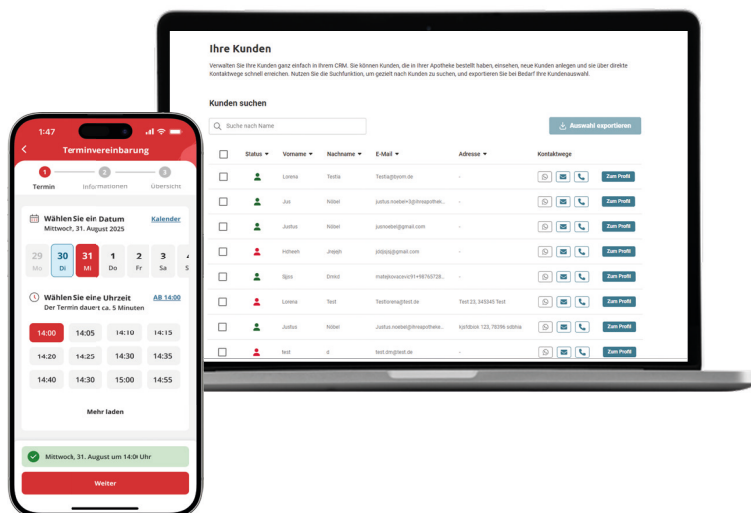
Ihre Kunden

Verwalten Sie Ihre Kunden ganz einfach in Ihrem CRM. Sie können Kunden, die in Ihrer Apotheke bestellt haben, einsehen, neue Kunden anlegen und sie über direkte Kontaktwege schnell erreichen. Nutzen Sie die Suchfunktion, um gezielt nach Kunden zu suchen, und exportieren Sie bei Bedarf Ihre Kundenauswahl.

Kunden suchen

Suche nach Name

Auswahl exportieren

| | Status | Vorname | Nachname | E-Mail | Adresse | Kontaktwege | |
|---|---|---|---|---|---|---|---|
| | | Lorena | Testia | Testia@byom.de | - | | Zum Profil |
| | | Jus | Nöbel | justus.noebel+3@ihreapothek... | - | | Zum Profil |
| | | Justus | Nöbel | jusnoebel@gmail.com | - | | Zum Profil |
| | | Hiiheeh | Jnjejh | jiiijiijg@gmail.com | - | | Zum Profil |
| | | Bjos | Dmkd | matejkovacevic91+98765728... | - | | Zum Profil |
| | | Lorena | Test | Testlorena@test.de | Test 23, 345345 Test | | Zum Profil |
| | | Justus | Nöbel | Justus.noebel@ihreapotheke... | kjsfdbsk 123, 78396 sdbhia | | Zum Profil |
| | | test | d | test.dm@test.de | - | | Zum Profil |

1:47

Terminvereinbarung

1 Termin
2 Informationen
3 Übersicht

Wählen Sie ein Datum
Kalender
Mittwoch, 31. August 2025

29 Mo
30 Di
31 Mi
1 Do
2 Fr
3 Sa
4 S

Wählen Sie eine Uhrzeit
AB 14:00
Der Termin dauert ca. 5 Minuten

14:00 14:05 14:10 14:15
14:20 14:25 14:30 14:35
14:40 14:30 15:00 14:55

Mehr laden

Mittwock, 31. August um 14:00 Uhr

Weiter